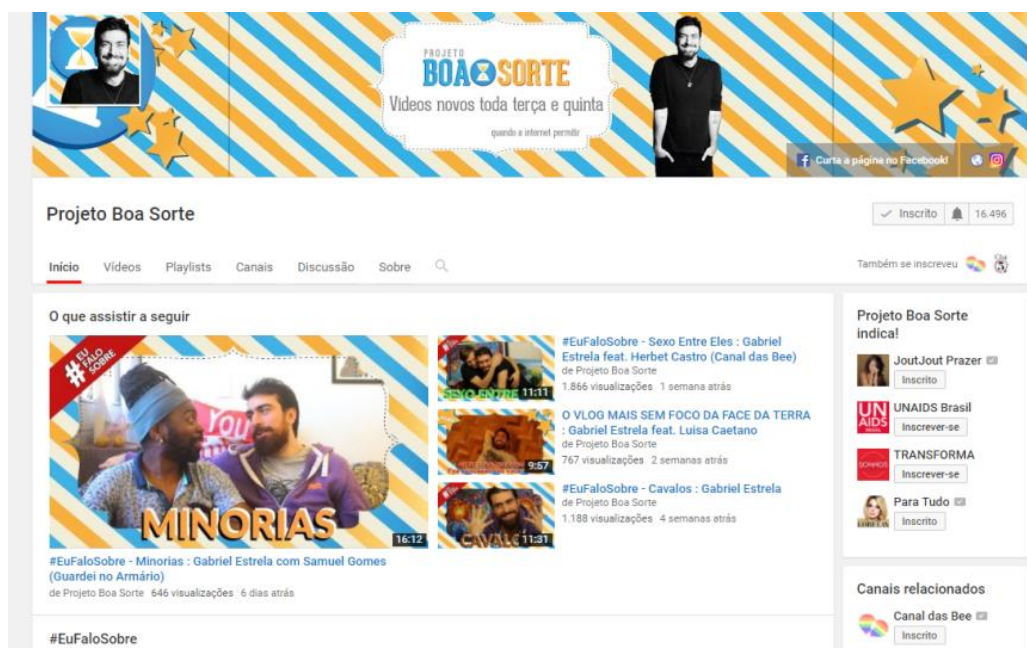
PROJETO
BOA SORTE
Vídeos novos toda terça e quinta
quando a internet permitir

Curta a página no Facebook!

Projeto Boa Sorte

Inscrito 16.496

Início Vídeos Playlists Canais Discussão Sobre

Também se inscreveu

O que assistir a seguir

#EU FALO SOBRE

MINORIAS 16:12

#EuFaloSobre - Minorias : Gabriel Estrela com Samuel Gomes (Guardei no Armário)
de Projeto Boa Sorte 646 visualizações 6 dias atrás

SEXO ENTRE 11:11
#EuFaloSobre - Sexo Entre Eles : Gabriel Estrela feat. Herbet Castro (Canal das Bee)
de Projeto Boa Sorte
1.866 visualizações 1 semana atrás

9:57
O VLOG MAIS SEM FOCO DA FACE DA TERRA : Gabriel Estrela feat. Luisa Caetano
de Projeto Boa Sorte
767 visualizações 2 semanas atrás

CAVALO 11:31
#EuFaloSobre - Cavalos : Gabriel Estrela
de Projeto Boa Sorte
1.188 visualizações 4 semanas atrás

Projeto Boa Sorte indica!

JoutJout Prazer
Inscrito

UNAIDS Brasil
Inscrever-se

TRANSFORMA
Inscrever-se

Para Tudo
Inscrito

Canais relacionados

Canal das Bee
Inscrito

#EuFaloSobre